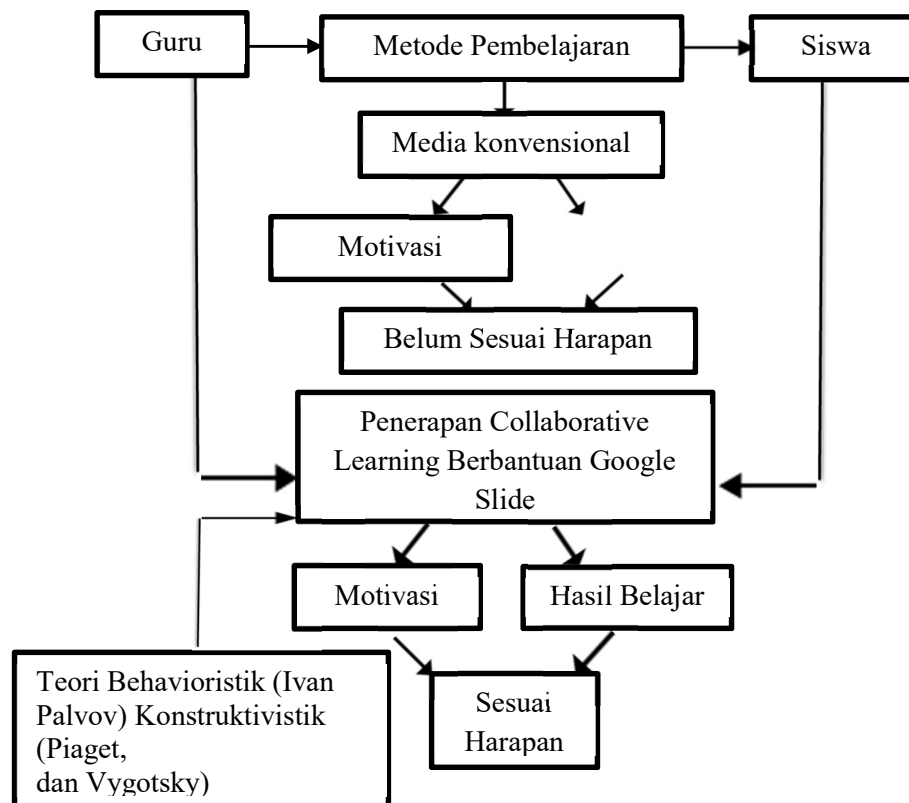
Guru

Metode Pembelajaran

Siswa

Media konvensional

Motivasi

Belum Sesuai Harapan

Penerapan Collaborative Learning Berbantuan Google Slide

Motivasi

Hasil Belajar

Teori Behavioristik (Ivan Palvov) Konstruktivistik (Piaget, dan Vygotsky)

Sesuai Harapan